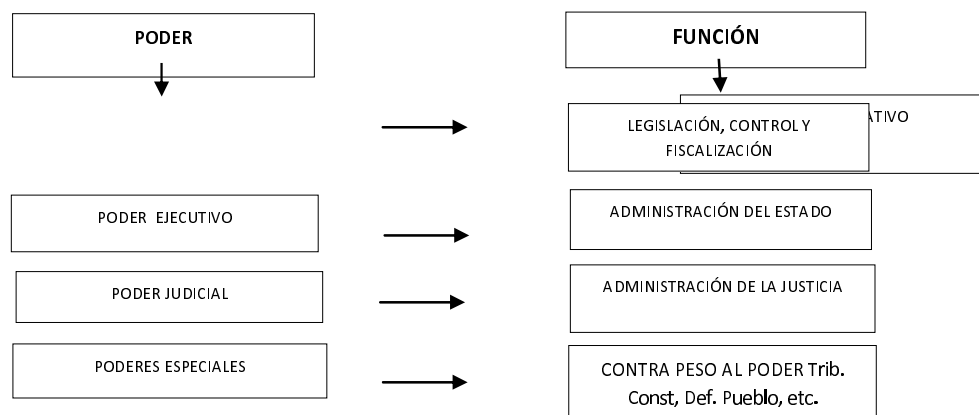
PODER

FUNCIÓN

ATIVO

LEGISLACIÓN, CONTROL Y FISCALIZACIÓN

PODER EJECUTIVO

ADMINISTRACIÓN DEL ESTADO

PODER JUDICIAL

ADMINISTRACIÓN DE LA JUSTICIA

PODERES ESPECIALES

CONTRA PESO AL PODER Trib. Const, Def. Pueblo, etc.